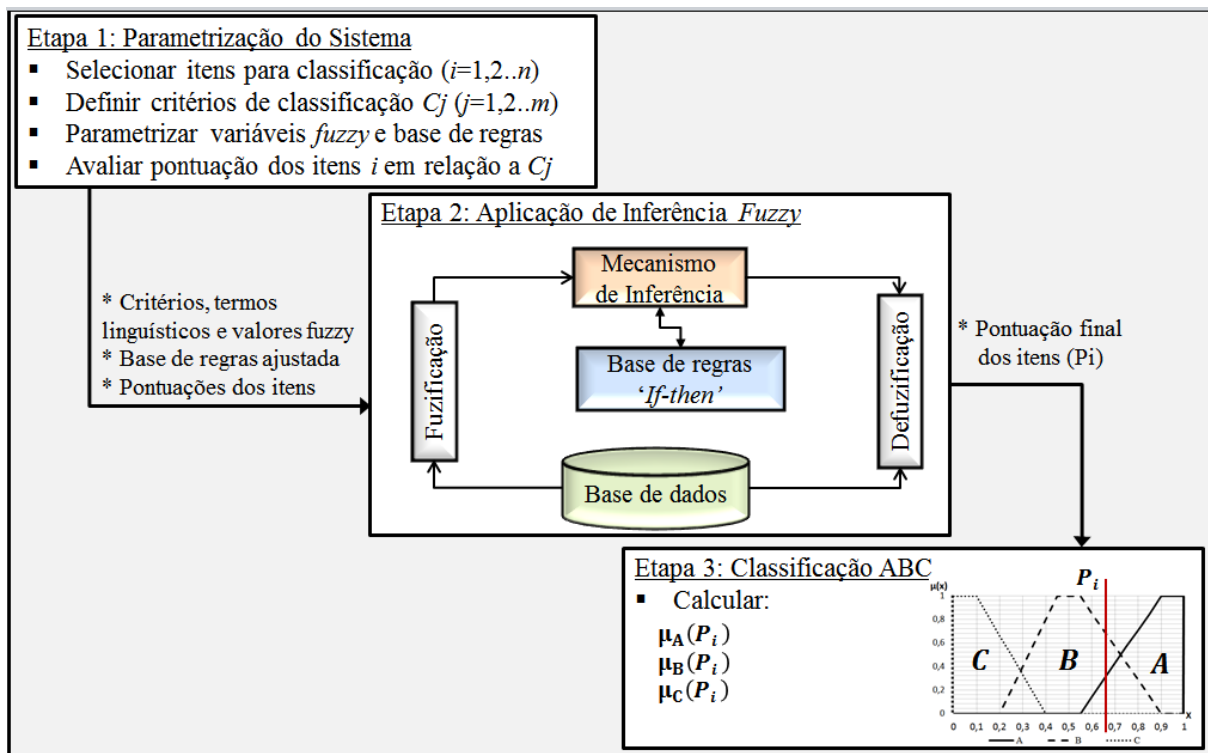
Etapa 1: Parametrização do Sistema

- Selecionar itens para classificação ($i$=1,2..$n$)
- Definir critérios de classificação $Cj$ ($j$=1,2..$m$)
- Parametrizar variáveis *fuzzy* e base de regras
- Avaliar pontuação dos itens $i$ em relação a $Cj$

* Critérios, termos linguísticos e valores fuzzy
* Base de regras ajustada
* Pontuações dos itens

Etapa 2: Aplicação de Inferência *Fuzzy*

Mecanismo de Inferência

Fuzificação

Base de regras 'If-then'

Defuzificação

Base de dados

* Pontuação final dos itens (Pi)

Etapa 3: Classificação ABC

- Calcular:

$\mu_A(P_i)$
$\mu_B(P_i)$
$\mu_C(P_i)$

$P_i$

μ(x)
1
0,8
0,6
0,4
0,2
0

C B A

0 0,1 0,2 0,3 0,4 0,5 0,6 0,7 0,8 0,9 1
x

A B C